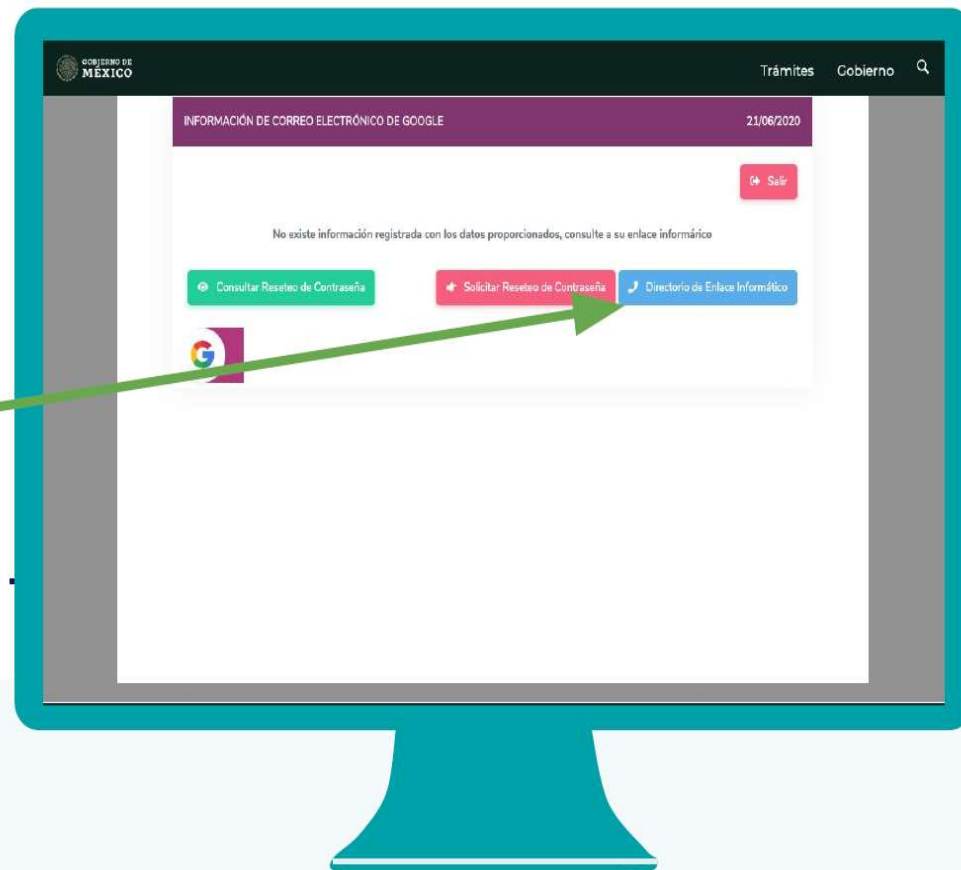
GOBIERNO DE MÉXICO

Trámites Gobierno

INFORMACIÓN DE CORREO ELECTRÓNICO DE GOOGLE

21/06/2020

Salir

No existe información registrada con los datos proporcionados, consulte a su enlace informárico

Consultar Reseteo de Contraseña

Solicitar Reseteo de Contraseña

Directorio de Enlace Informático